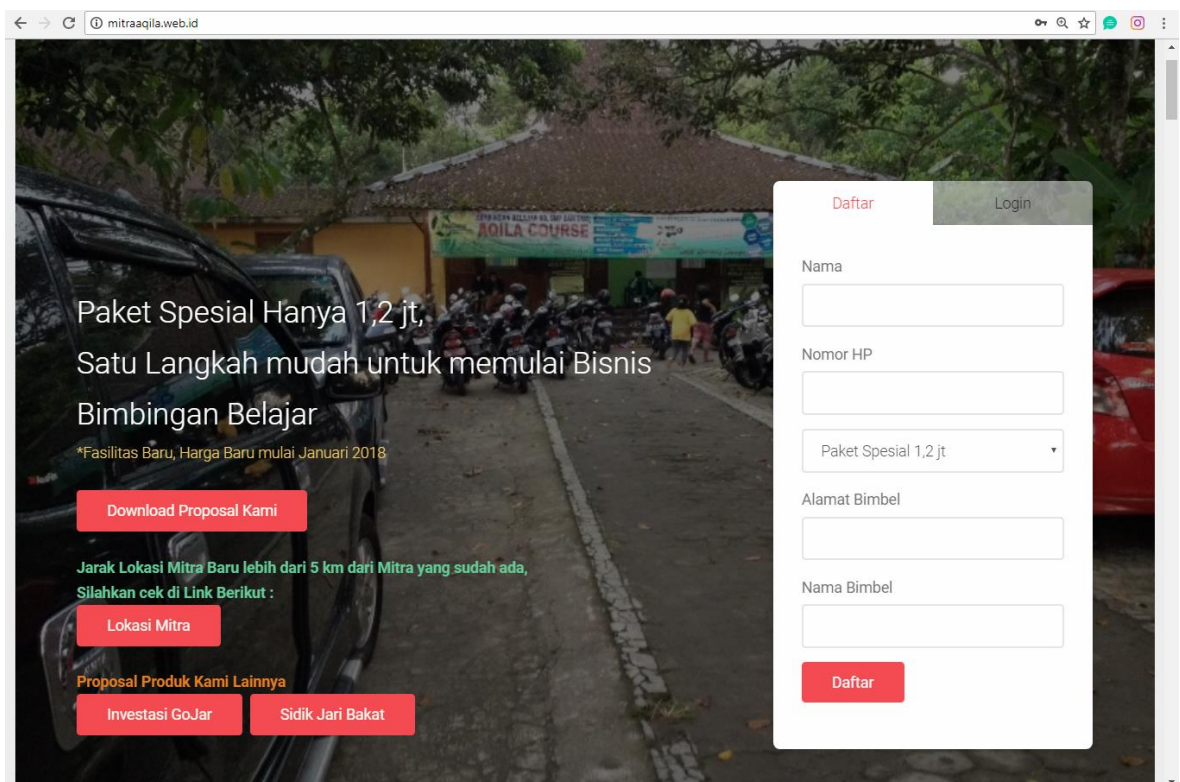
mitraaqila.web.id

AQILA COURSE

Paket Spesial Hanya 1,2 jt,
Satu Langkah mudah untuk memulai Bisnis Bimbingan Belajar

*Fasilitas Baru, Harga Baru mulai Januari 2018

Download Proposal Kami

Jarak Lokasi Mitra Baru lebih dari 5 km dari Mitra yang sudah ada, Silahkan cek di Link Berikut :

Lokasi Mitra

Proposal Produk Kami Lainnya

Investasi GoJar

Sidik Jari Bakat

Daftar

Login

Nama

Nomor HP

Paket Spesial 1,2 jt

Alamat Bimbel

Nama Bimbel

Daftar